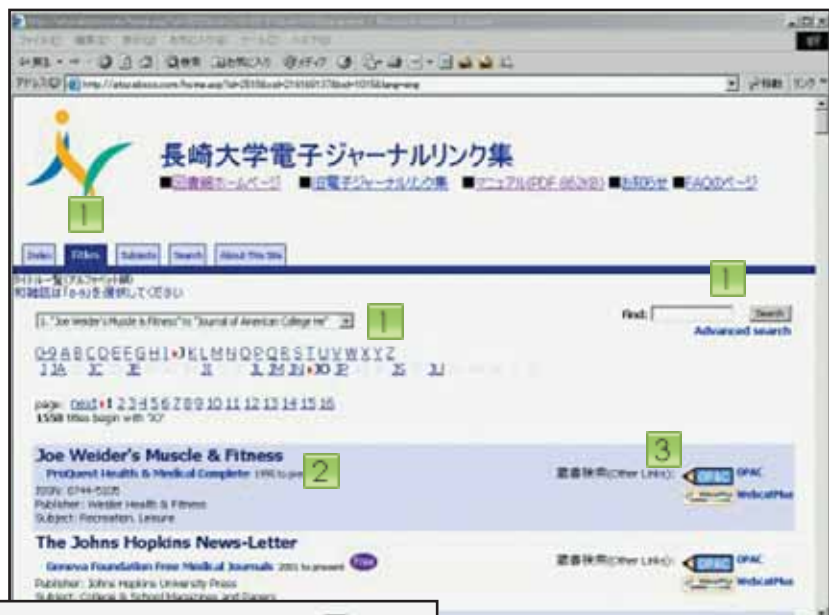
長崎大学電子ジャーナルリンク集

■図書館ホームページ ■旧電子ジャーナルリンク集 ■マニュアル(PDF 653KB) ■お知らせ ■FAQのページ

1

Index Titles Subjects Search About This Site

タイトル一覧(アルファベット順)
和雑誌は「0-9」を選択してください

1

Find: Search
Advanced search

1. "Joe Weider's Muscle & Fitness" to "Journal of American College He"

1

0-9 A B C D E F G H I J K L M N O P Q R S T U V W X Y Z
JA JC JE JI JL JM JN JO JP JS JU

page: next 1 2 3 4 5 6 7 8 9 10 11 12 13 14 15 16
1558 titles begin with "JO"

Joe Weider's Muscle & Fitness
ProQuest Health & Medical Complete 1990 to present
2
ISSN: 0744-5105
Publisher: Weider Health & Fitness
Subject: Recreation, Leisure

3
蔵書検索(Other Links): OPAC
WebcatPlus

The Johns Hopkins News-Letter
Geneva Foundation Free Medical Journals 2001 to present Free
Publisher: Johns Hopkins University Press
Subject: College & School Magazines and Papers

蔵書検索(Other Links): OPAC
WebcatPlus